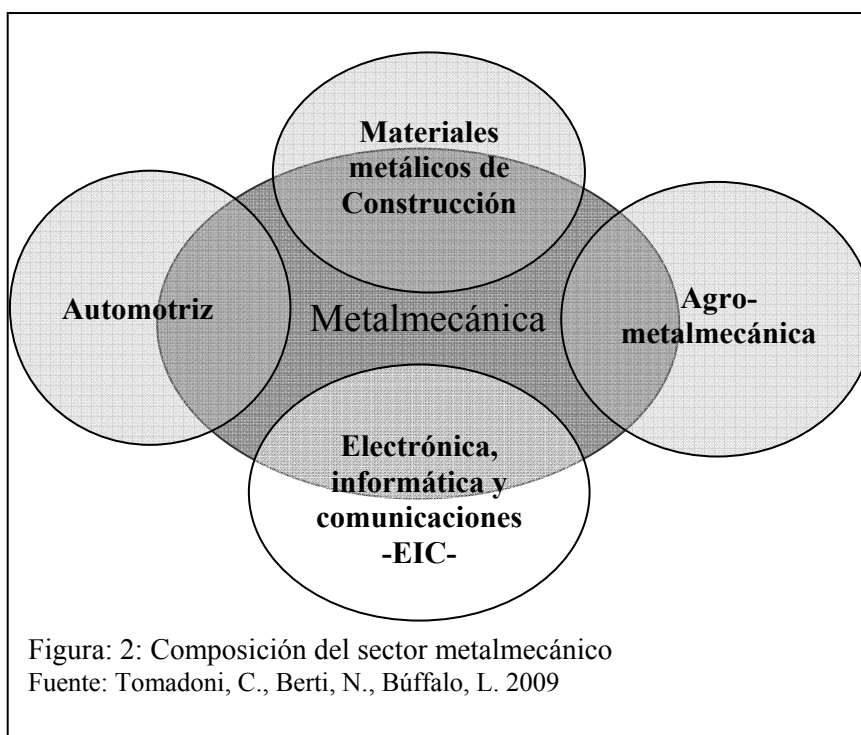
Materiales metálicos de Construcción

Automotriz

Metalmecánica

Agro-metalmecánica

Electrónica, informática y comunicaciones -EIC-

Figura: 2: Composición del sector metalmecánico
Fuente: Tomadoni, C., Berti, N., Búffalo, L. 2009